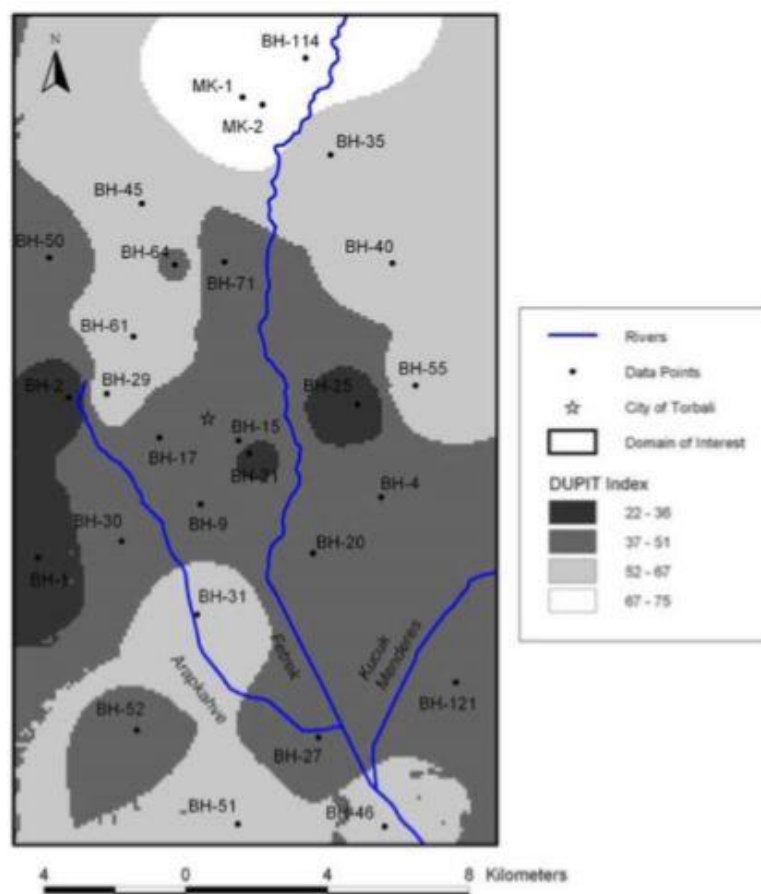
N

BH-114
MK-1
MK-2
BH-35
BH-45
BH-50
BH-64
BH-40
BH-71
BH-61
BH-2
BH-29
BH-25
BH-55
BH-15
BH-17
BH-21
BH-4
BH-30
BH-9
BH-20
BH-1
BH-31
Arapkahve
Fetrek
Kucuk Menderes
BH-121
BH-52
BH-27
BH-51
BH-46

Rivers
Data Points
City of Torbali
Domain of Interest
DUPIT Index
22 - 36
37 - 51
52 - 67
67 - 75

4 0 4 8 Kilometers